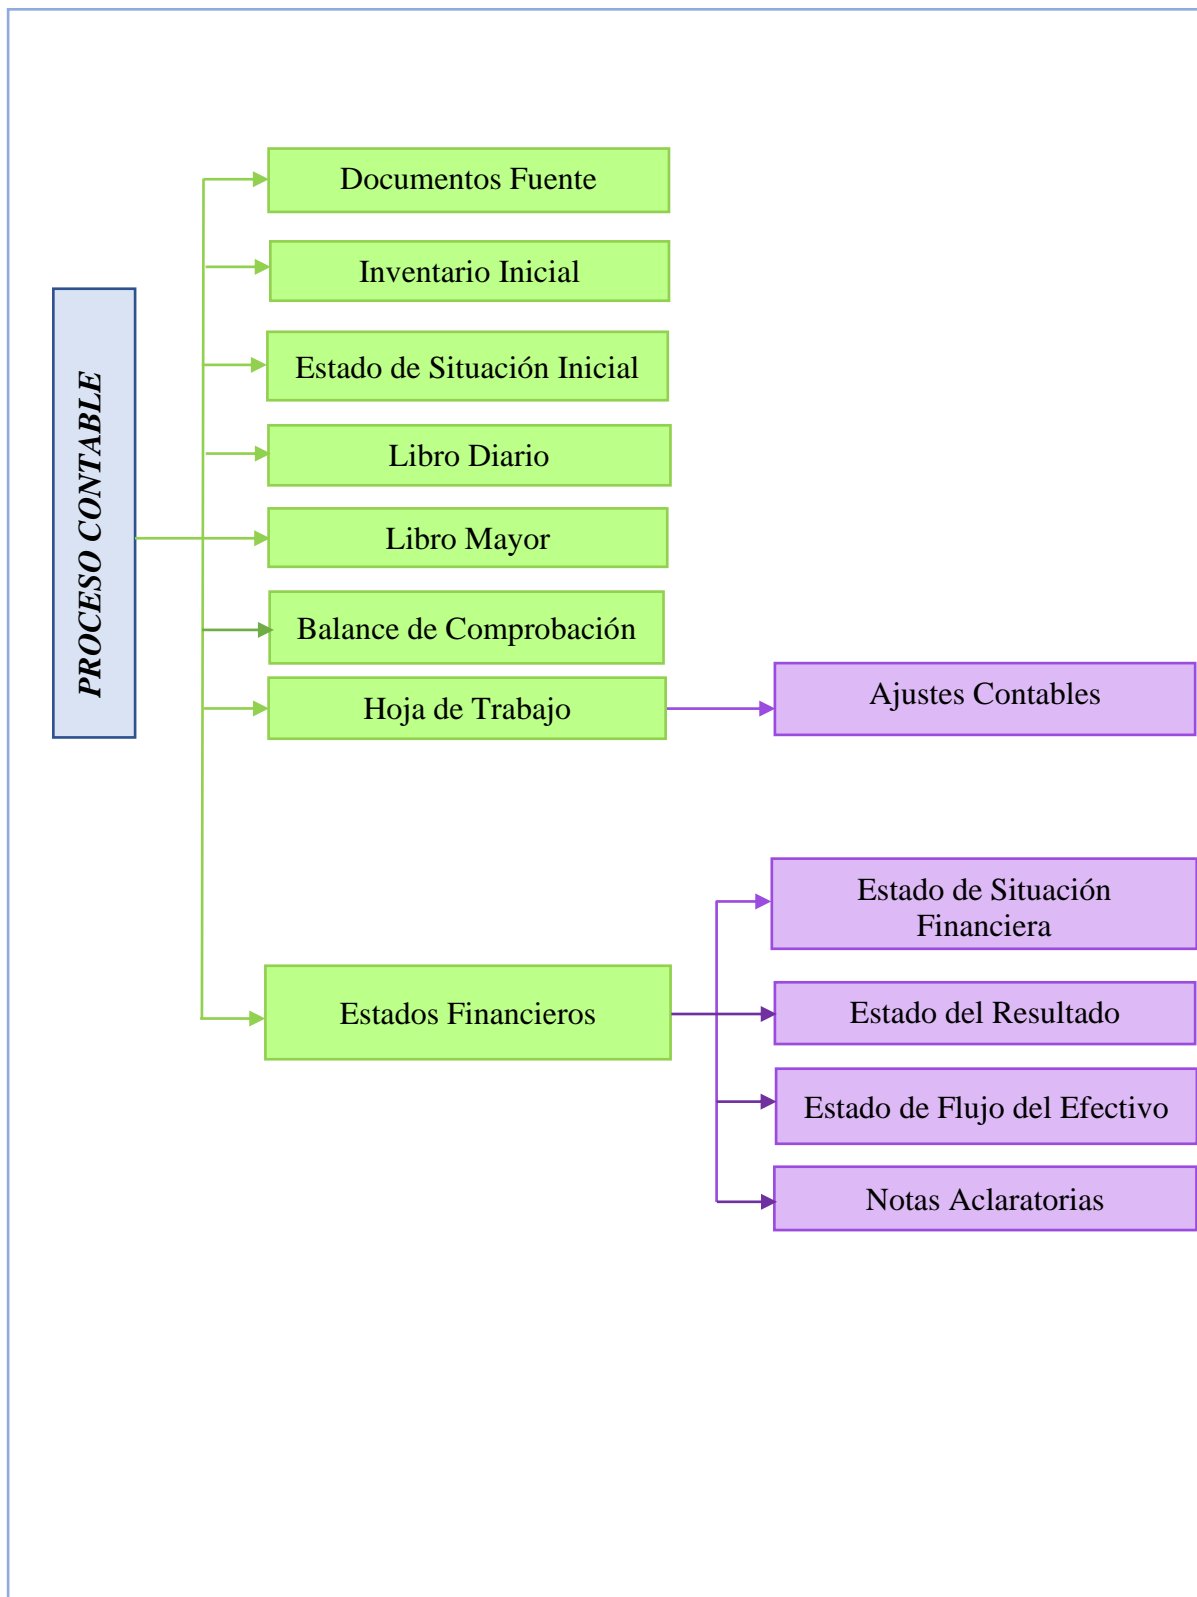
PROCESO CONTABLE

Documentos Fuente

Inventario Inicial

Estado de Situación Inicial

Libro Diario

Libro Mayor

Balance de Comprobación

Hoja de Trabajo

Ajustes Contables

Estados Financieros

Estado de Situación Financiera

Estado del Resultado

Estado de Flujo del Efectivo

Notas Aclaratorias